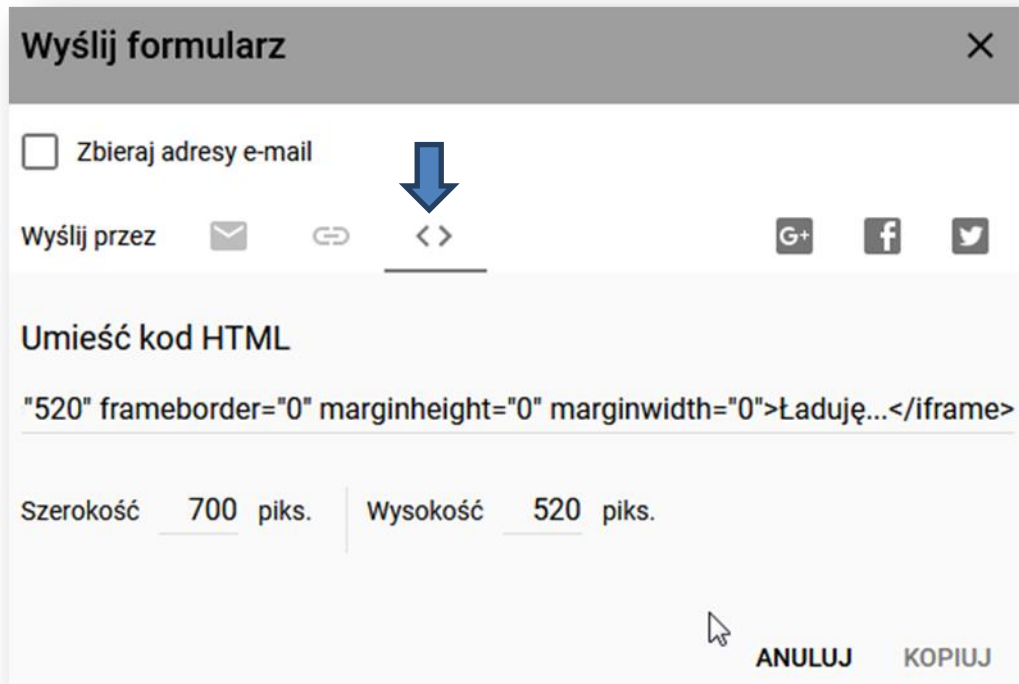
Wyślij formularz

×

Zbieraj adresy e-mail

Wyślij przez

< >

G+

f

Umieść kod HTML

"520" frameborder="0" marginheight="0" marginwidth="0">Ładuję...</iframe>

Szerokość 700 piks.

Wysokość 520 piks.

ANULUJ

KOPIUJ